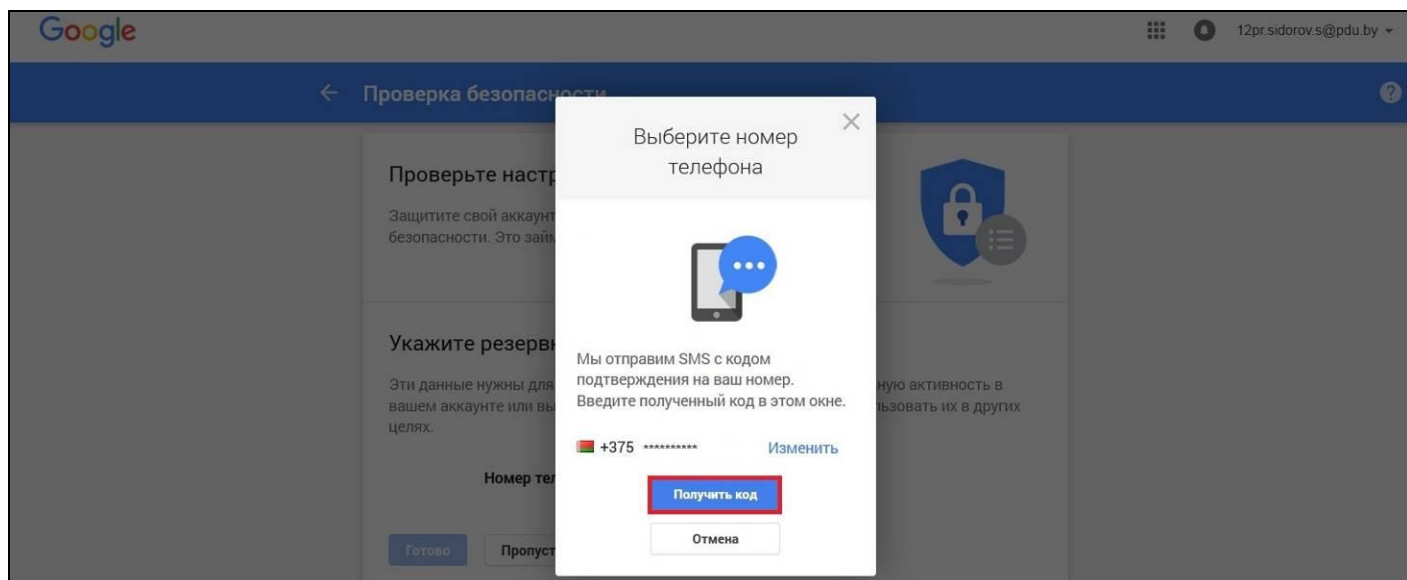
Google

12pr.sidorov.s@pdu.by

← Проверка безопасности

Проверьте настр

Защитите свой аккаунт безопасности. Это займ

Укажите резервн

Эти данные нужны для вашем аккаунте или вы целях.

ную активность в льзовать их в других

Номер тел

Готово Пропуст

Выберите номер телефона

Мы отправим SMS с кодом подтверждения на ваш номер. Введите полученный код в этом окне.

+375 ********** Изменить

Получить код

Отмена